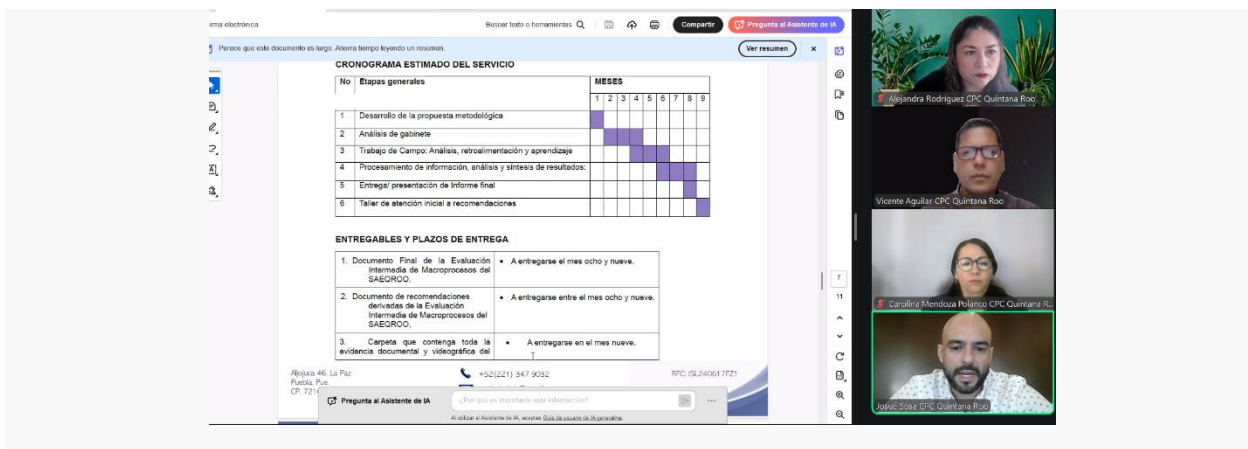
rma electrónica

Buscar texto o herramientas

Compartir

Pregunta al Asistente de IA

Parece que este documento es largo. Ahorra tiempo leyendo un resumen.

Ver resumen

CRONOGRAMA ESTIMADO DEL SERVICIO

| No | Etapas generales | MESES | | | | | | | | |
|---|---|---|---|---|---|---|---|---|---|---|
| | | 1 | 2 | 3 | 4 | 5 | 6 | 7 | 8 | 9 |
| 1 | Desarrollo de la propuesta metodológica | | | | | | | | | |
| 2 | Análisis de gabinete | | | | | | | | | |
| 3 | Trabajo de Campo: Análisis, retroalimentación y aprendizaje | | | | | | | | | |
| 4 | Procesamiento de información, análisis y síntesis de resultados: | | | | | | | | | |
| 5 | Entrega/ presentación de Informe final | | | | | | | | | |
| 6 | Taller de atención inicial a recomendaciones | | | | | | | | | |

ENTREGABLES Y PLAZOS DE ENTREGA

| | |
|---|---|
| 1. Documento Final de la Evaluación Intermedia de Macroprocesos del SAEQROO. | • A entregarse el mes ocho y nueve. |
| 2. Documento de recomendaciones derivadas de la Evaluación Intermedia de Macroprocesos del SAEQROO. | • A entregarse entre el mes ocho y nueve. |
| 3. Carpeta que contenga toda la evidencia documental y videográfica del | • A entregarse en el mes nueve. |

Allojuca 46. La Paz
Puebla, Pue.
CP. 72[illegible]

+52(221) 347 9032

RFC: ISL240617FZ1

Pregunta al Asistente de IA

¿Por qué es importante esta información?

Al utilizar el Asistente de IA, aceptas Guía de usuario de IA generativa.

7
11

Alejandra Rodriguez CPC Quintana Roo

Vicente Aguilar CPC Quintana Roo

Carolina Mendoza Polanco CPC Quintana R...

Josué Sosa CPC Quintana Roo